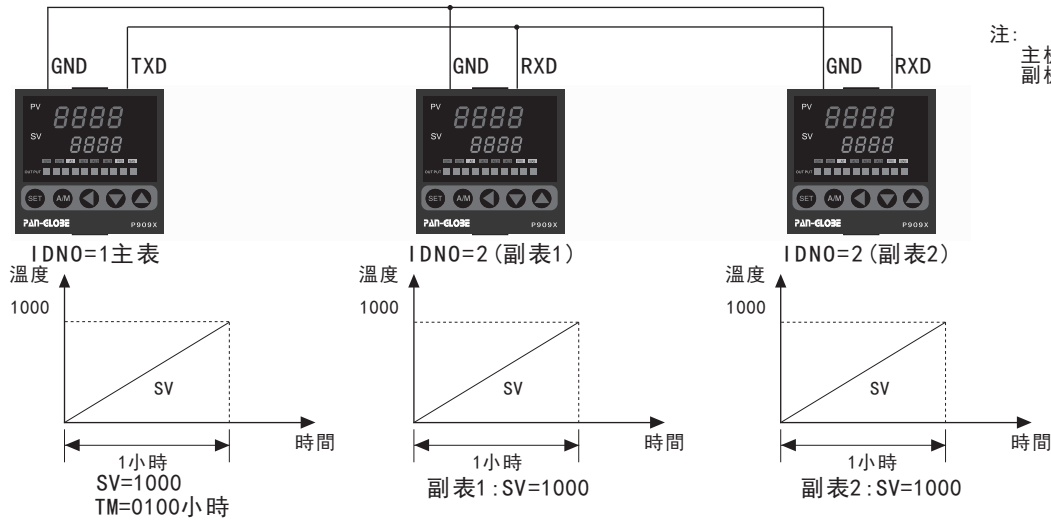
注:
主机
副机

GND TXD
PV 8888
SV 8888
OUTPUT
SET A/M
PAN-GLOBE P909X
IDNO=1主表

GND RXD
PV 8888
SV 8888
OUTPUT
SET A/M
PAN-GLOBE P909X
IDNO=2(副表1)

GND RXD
PV 8888
SV 8888
OUTPUT
SET A/M
PAN-GLOBE P909X
IDNO=2(副表2)

溫度
1000
SV
時間
1小時
SV=1000
TM=0100小時

溫度
1000
SV
時間
1小時
副表1:SV=1000

溫度
1000
SV
時間
1小時
副表2:SV=1000